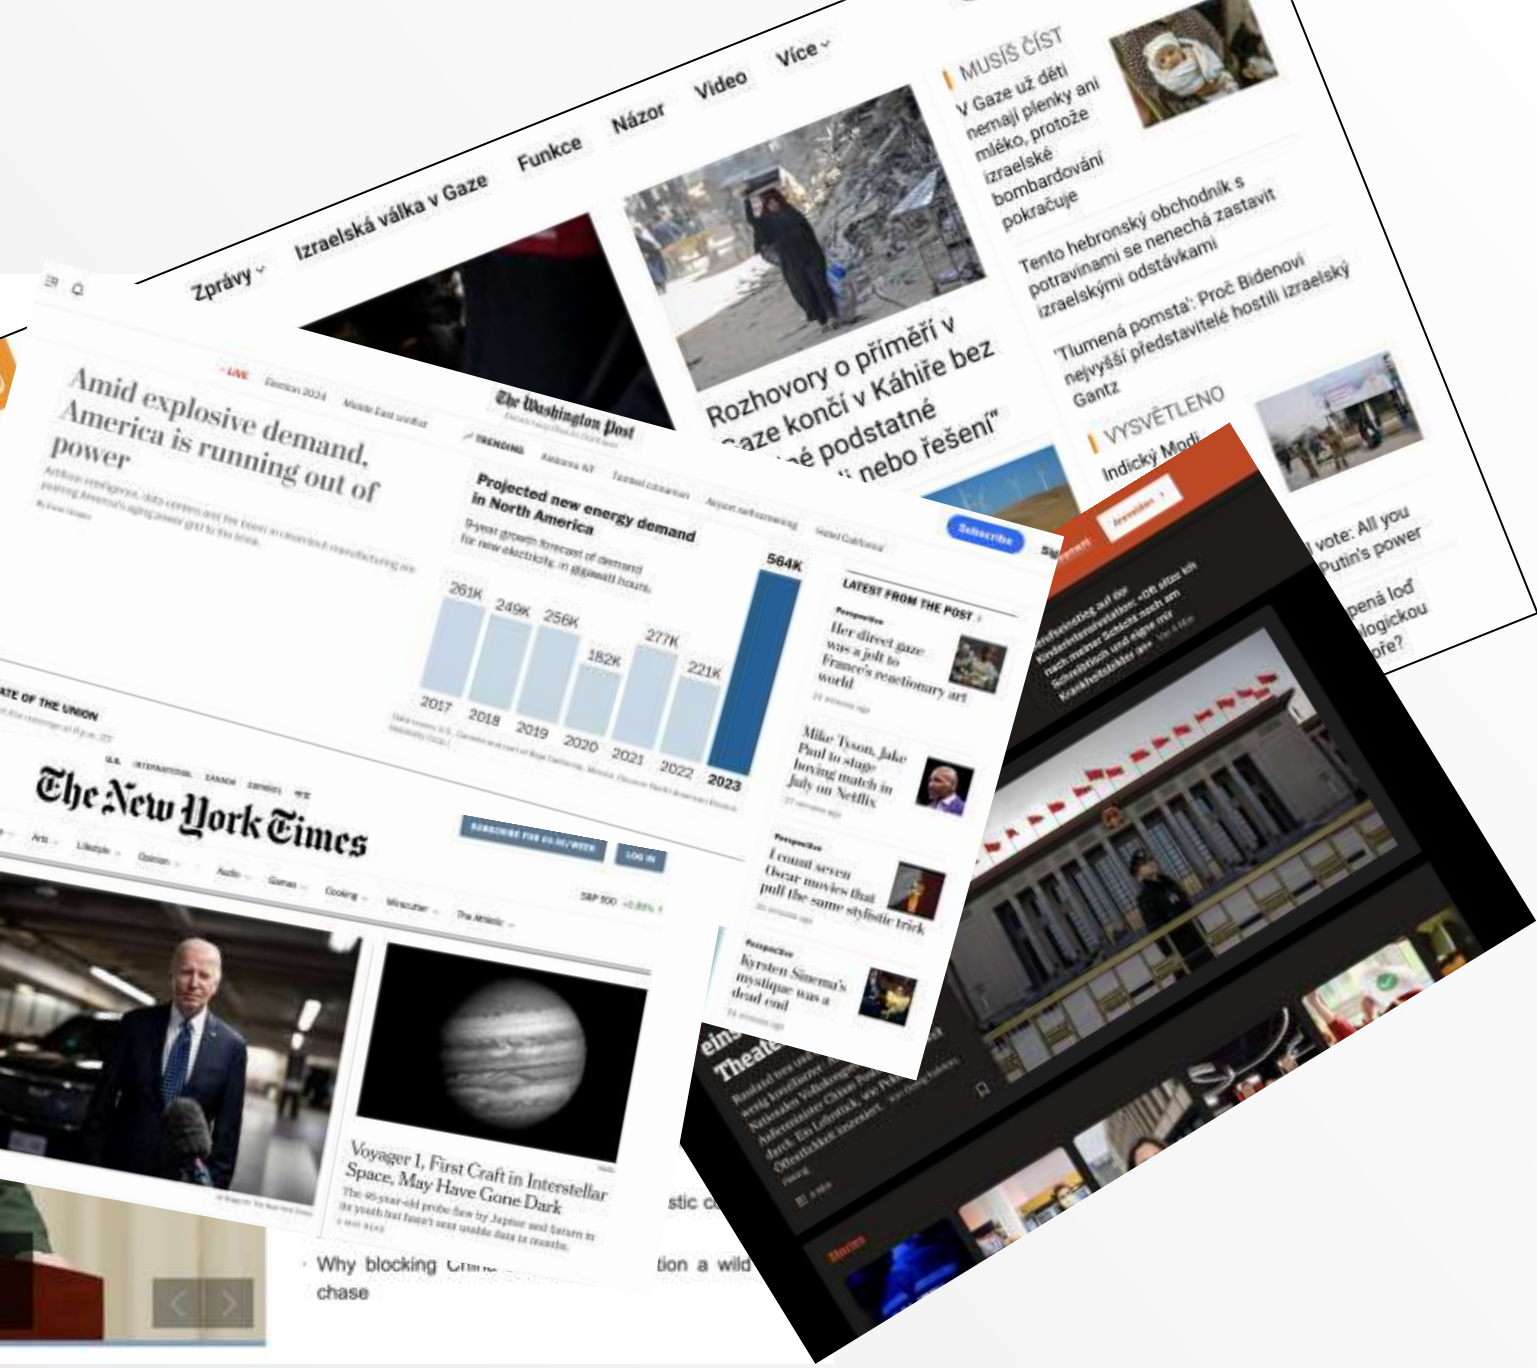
Zprávy Izraelská válka v Gaze Funkce Názor Video Více

MUSÍŠ ČÍST
V Gaze už děti nemají plenky ani mléko, protože izraelské bombardování pokračuje

Tento hebronský obchodník s potravinami se nenechá zastavit izraelskými odstávkami

'Tlumená pomsta': Proč Bidenovi nejvyšší představitelé hostili izraelský Gantz

Rozhovory o příměří v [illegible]aze končí v Káhiře bez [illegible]é podstatné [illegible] nebo řešení"

VYSVĚTLENO
Indický Modi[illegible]

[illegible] vote: All you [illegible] Putin's power

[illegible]pená loď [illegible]logickou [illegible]pře?

LIVE Election 2024 Middle East conflict

The Washington Post

TRENDING

Amid explosive demand, America is running out of power

Artificial intelligence, data centers and the boom in cleantech manufacturing are pushing America's aging power grid to the brink.

Projected new energy demand in North America
5-year growth forecast of demand for new electricity, in gigawatt hours

| 2017 | 2018 | 2019 | 2020 | 2021 | 2022 | 2023 |
|---|---|---|---|---|---|---|
| 261K | 249K | 256K | 182K | 277K | 221K | 564K |

Subscribe Sign in

LATEST FROM THE POST

Perspective
Her direct gaze was a jolt to France's reactionary art world

Mike Tyson, Jake Paul to stage boxing match in July on Netflix

Perspective
I count seven Oscar movies that pull the same stylistic trick

Perspective
Kyrsten Sinema's mystique was a dead end

STATE OF THE UNION

The New York Times

SUBSCRIBE FOR $0.50/WEEK LOG IN

Arts Lifestyle Opinion Audio Games Cooking Wirecutter The Athletic

S&P 500 +0.89%

Voyager 1, First Craft in Interstellar Space, May Have Gone Dark
The 46-year-old probe flew by Jupiter and Saturn in its youth but hasn't sent usable data in months.

Why blocking Chin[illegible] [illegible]tion a wild chase

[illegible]stic c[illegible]

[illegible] Theate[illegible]